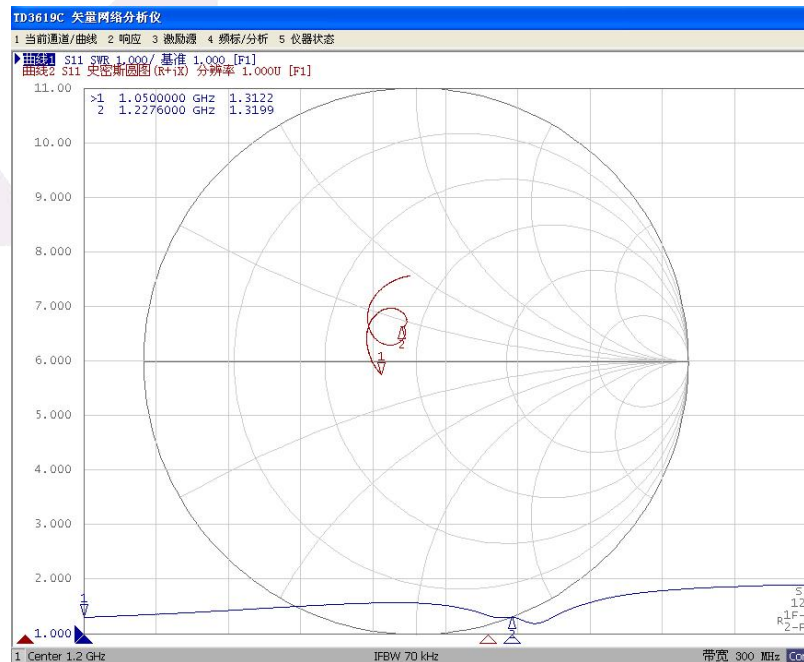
TD3619C 矢量网络分析仪

1 当前通道/曲线 2 响应 3 激励源 4 频标/分析 5 仪器状态

曲线1 S11 SWR 1.000/ 基准 1.000 [F1]
曲线2 S11 史密斯圆图(R+jX) 分辨率 1.000U [F1]

11.00

>1 1.0500000 GHz 1.3122
2 1.2276000 GHz 1.3199

10.00

9.000

8.000

7.000

6.000

5.000

4.000

3.000

2.000

1.000

1

2

1

2

1 Center 1.2 GHz

IFBW 70 kHz

带宽 300 MHz

S
12
R 1F
2-F